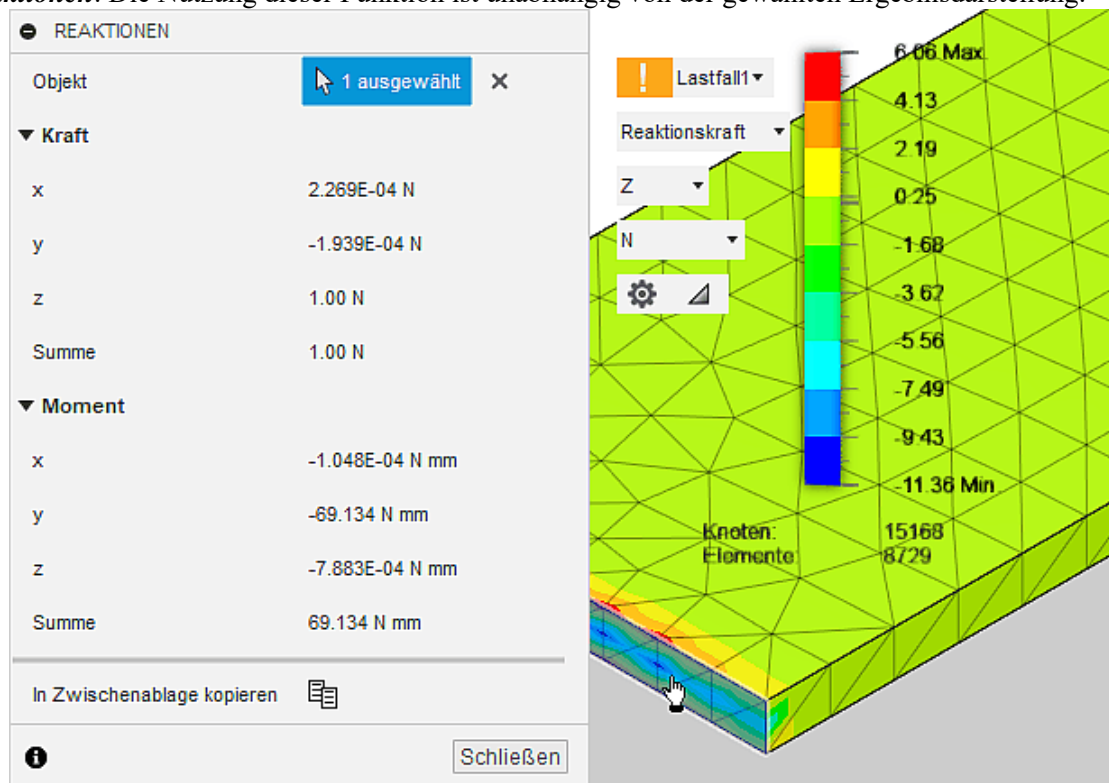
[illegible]: Die Nutzung dieser Funktion ist unabhängig von der gewählten Ergebnisdarstellung.

REAKTIONEN

Objekt 1 ausgewählt ×

Kraft

x 2.269E-04 N

y -1.939E-04 N

z 1.00 N

Summe 1.00 N

Moment

x -1.048E-04 N mm

y -69.134 N mm

z -7.883E-04 N mm

Summe 69.134 N mm

In Zwischenablage kopieren

Schließen

! Lastfall1

Reaktionskraft

Z

N

6.06 Max
4.13
2.19
0.25
-1.68
-3.62
-5.56
-7.49
-9.43
-11.36 Min

Knoten: 15168
Elemente 8729